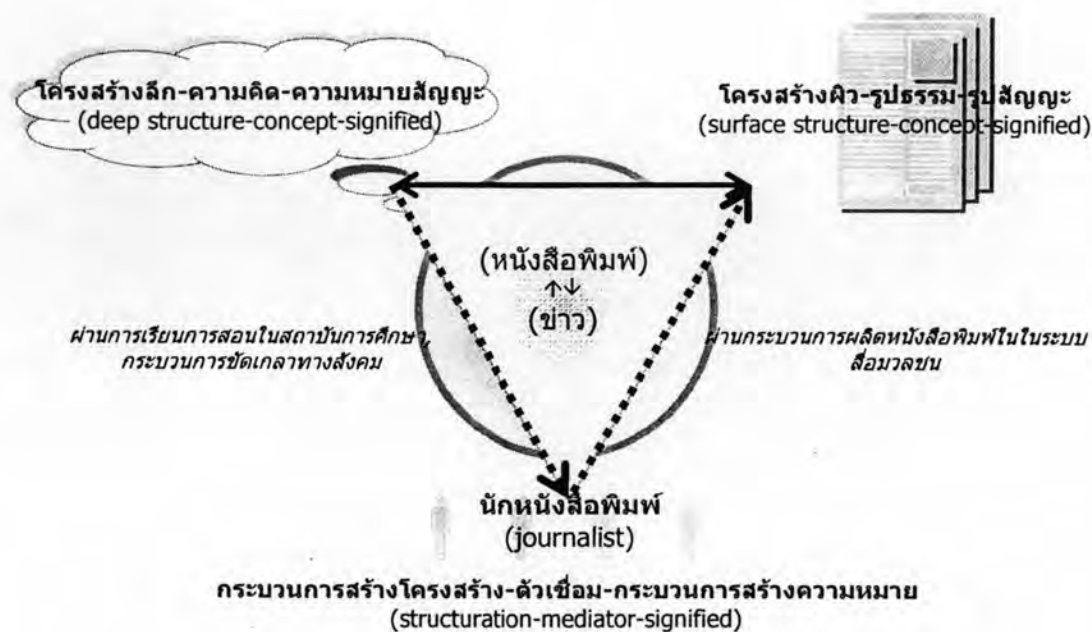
โครงสร้างลึก-ความคิด-ความหมายสัญญะ
(deep structure-concept-signified)

โครงสร้างผิว-รูปธรรม-รูปสัญญะ
(surface structure-concept-signified)

(หนังสือพิมพ์)
↑↓
(ข่าว)

ผ่านการเรียนการสอนในสถาบันการศึกษา, กระบวนการขัดเกลาทางสังคม

ผ่านกระบวนการผลิตหนังสือพิมพ์ในในระบบสื่อมวลชน

นักหนังสือพิมพ์
(journalist)

กระบวนการสร้างโครงสร้าง-ตัวเชื่อม-กระบวนการสร้างความหมาย
(structuration-mediator-signified)